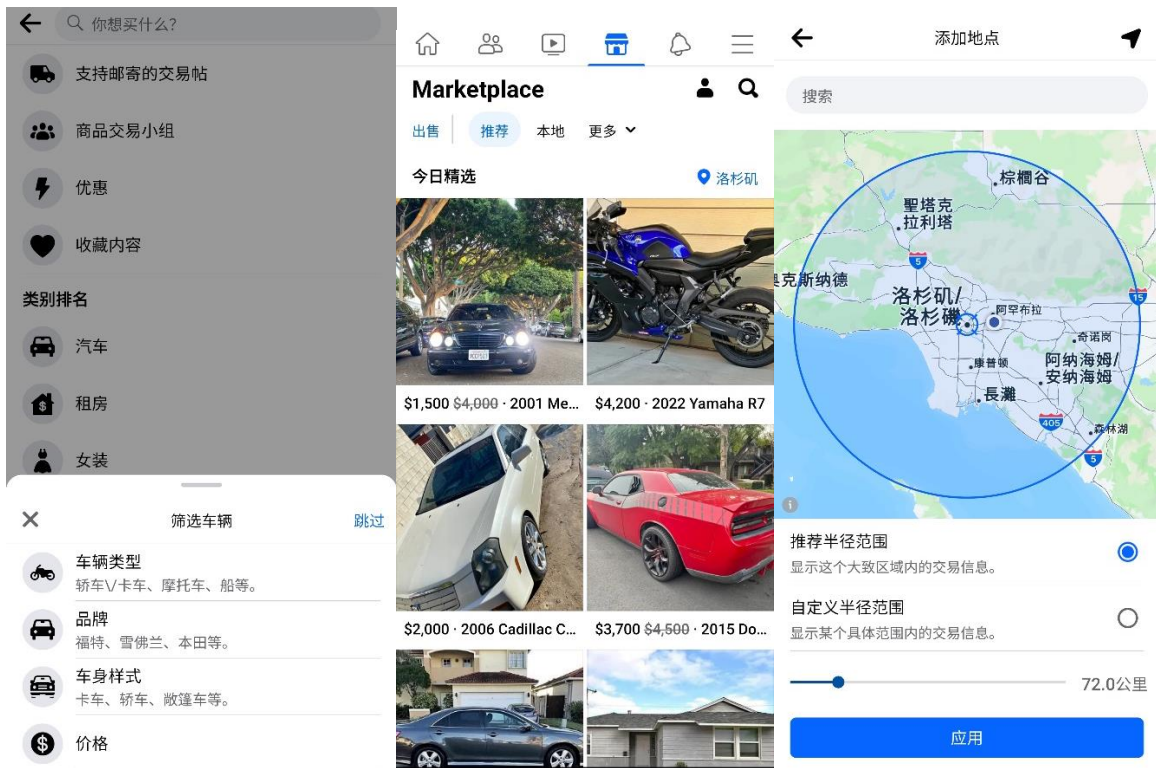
你想买什么?

支持邮寄的交易帖

商品交易小组

优惠

收藏内容

类别排名

汽车

租房

女装

筛选车辆

跳过

车辆类型
轿车\/卡车、摩托车、船等。

品牌
福特、雪佛兰、本田等。

车身样式
卡车、轿车、敞篷车等。

价格

Marketplace

出售

推荐

本地

更多

今日精选

洛杉矶

$1,500 $4,000 · 2001 Me...

$4,200 · 2022 Yamaha R7

$2,000 · 2006 Cadillac C...

$3,700 $4,500 · 2015 Do...

添加地点

搜索

棕榈谷

聖塔克拉利塔

5

克斯纳德

洛杉矶/洛杉磯

阿罕布拉

15

奇诺岗

康普顿

阿纳海姆/安纳海姆

長灘

405

森林湖

5

推荐半径范围
显示这个大致区域内的交易信息。

自定义半径范围
显示某个具体范围内的交易信息。

72.0公里

应用